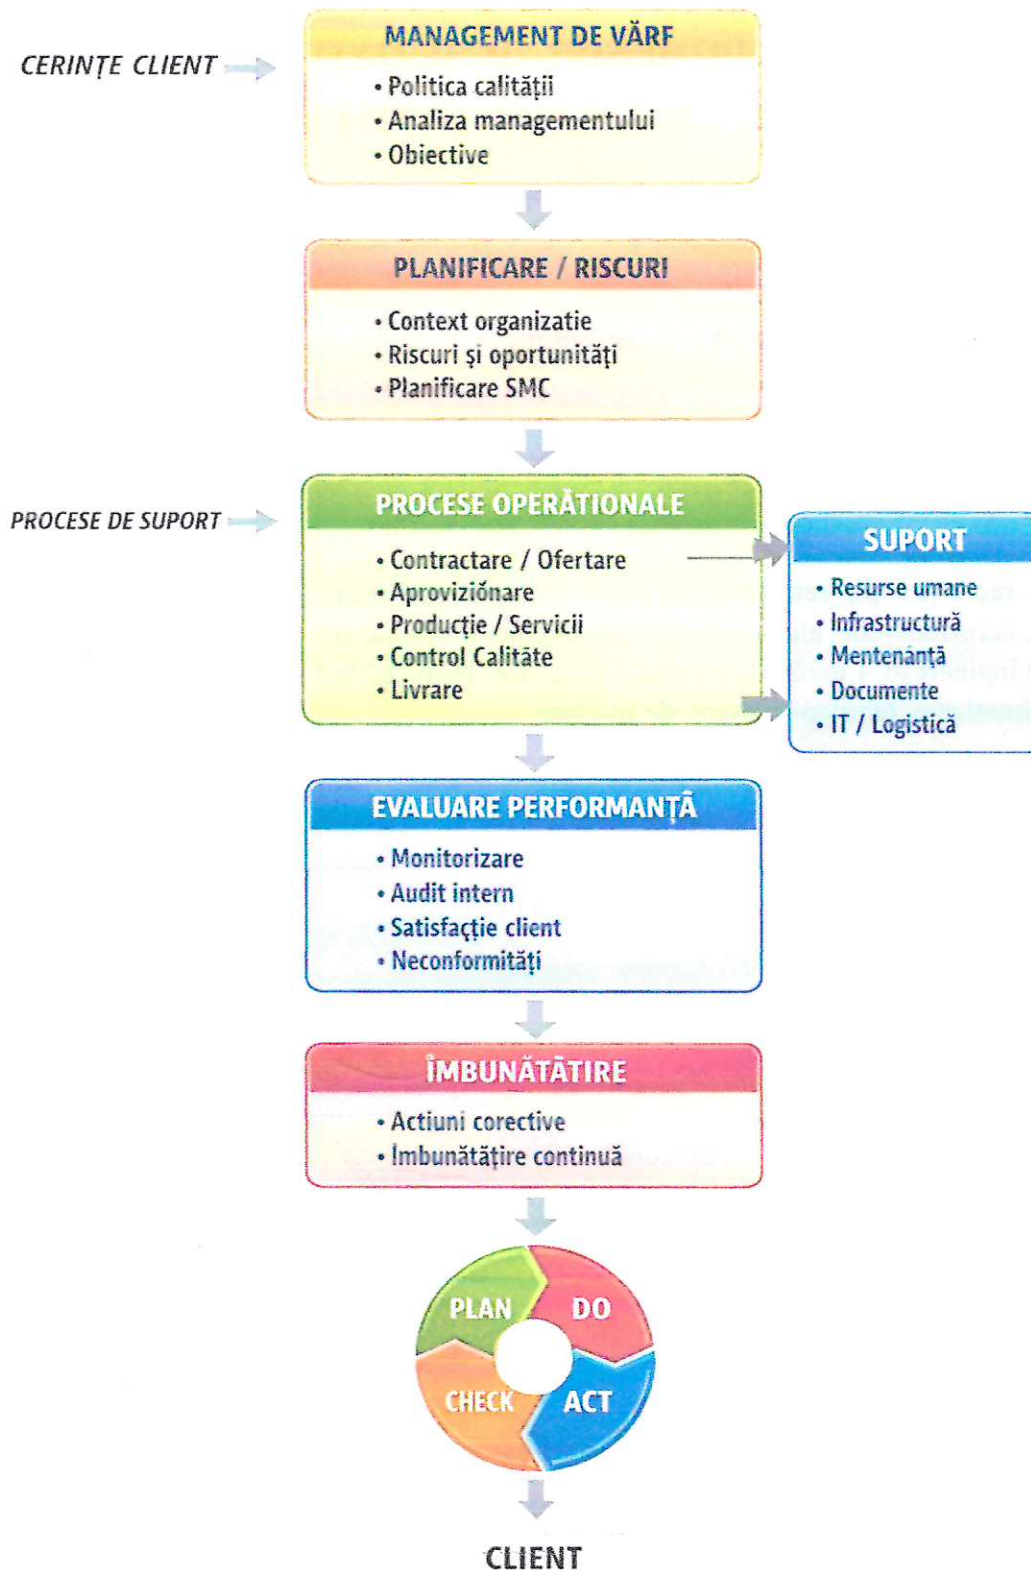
CERINȚE CLIENT

MANAGEMENT DE VÂRF
• Politica calității
• Analiza managementului
• Obiective

PLANIFICARE / RISCURI
• Context organizatie
• Riscuri și oportunități
• Planificare SMC

PROCESE DE SUPORT

PROCESE OPERĂTIONALE
• Contractare / Ofertare
• Aprovizionare
• Producție / Servicii
• Control Calitâte
• Livrare

SUPORT
• Resurse umane
• Infrastructură
• Mentenanță
• Documente
• IT / Logistică

EVALUARE PERFORMANȚĂ
• Monitorizare
• Audit intern
• Satisfacție client
• Neconformități

ÎMBUNĂTĂTIRE
• Actiuni corective
• Îmbunătățire continuă

PLAN
DO
CHECK
ACT

CLIENT